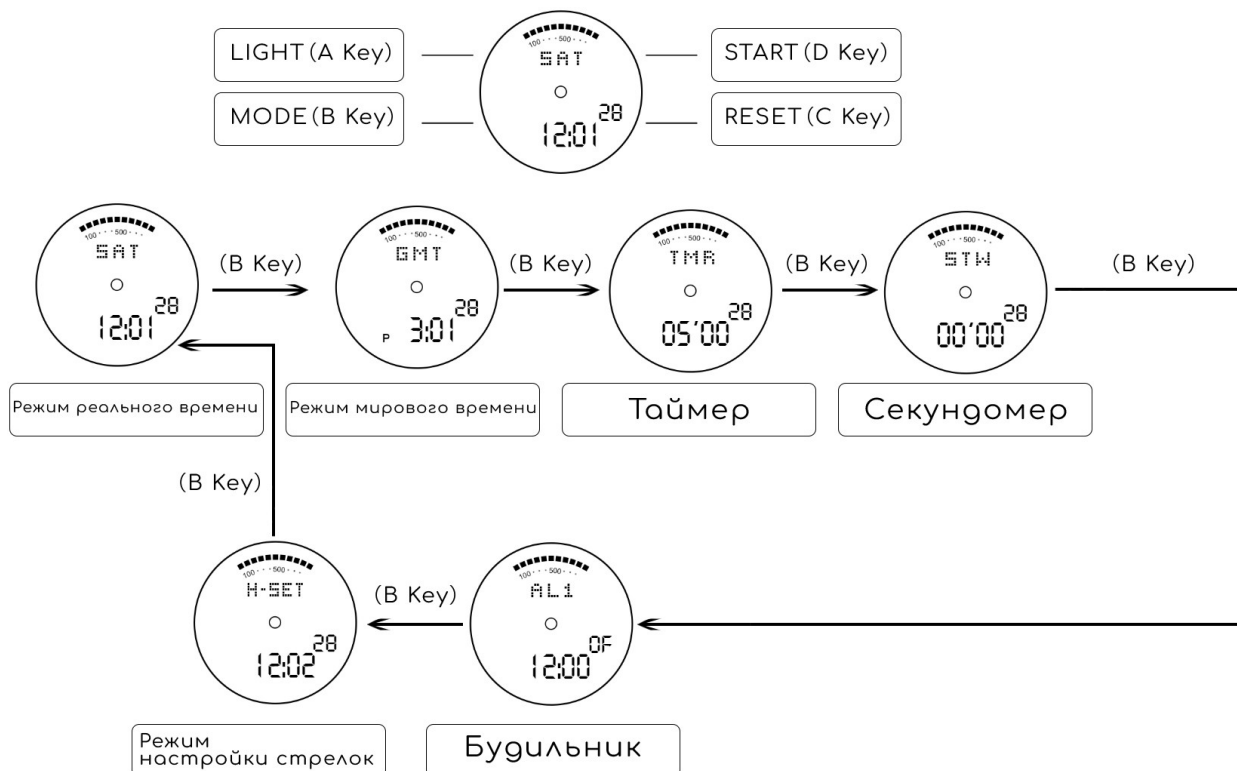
LIGHT (A Key)
MODE (B Key)
100 · · 500 · ·
SAT
12:01 28
START (D Key)
RESET (C Key)

100 · · 500 · ·
SAT
12:01 28
Режим реального времени

(B Key)

100 · · 500 · ·
GMT
P 3:01 28
Режим мирового времени

(B Key)

100 · · 500 · ·
TMR
05'00 28
Таймер

(B Key)

100 · · 500 · ·
STW
00'00 28
Секундомер

(B Key)

(B Key)

100 · · 500 · ·
H-SET
12:02 28
Режим настройки стрелок

(B Key)

100 · · 500 · ·
AL1
12:00 OF
Будильник